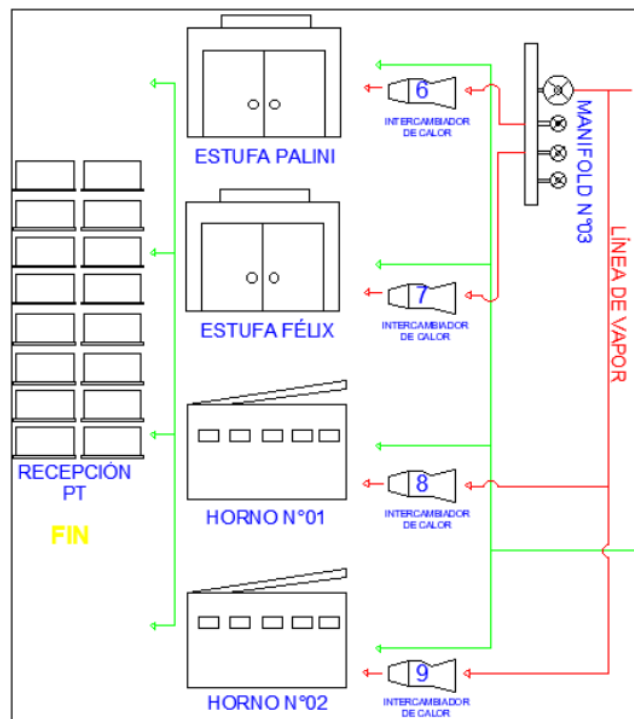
ESTUFA PALINI

6
INTERCAMBIADOR DE CALOR

MANIFOLD N°03

ESTUFA FÉLIX

7
INTERCAMBIADOR DE CALOR

LÍNEA DE VAPOR

RECEPCIÓN PT

FIN

HORNO N°01

8
INTERCAMBIADOR DE CALOR

HORNO N°02

9
INTERCAMBIADOR DE CALOR